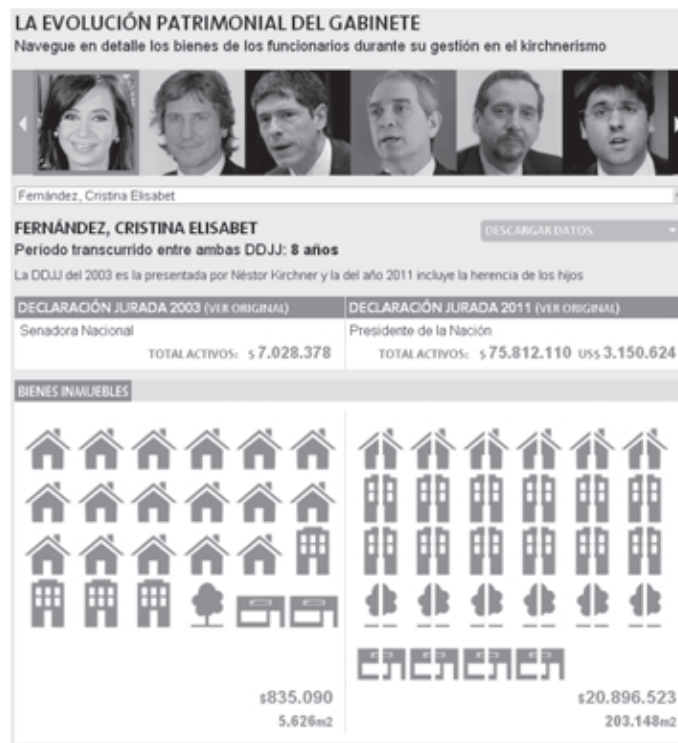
LA EVOLUCIÓN PATRIMONIAL DEL GABINETE
Navegue en detalle los bienes de los funcionarios durante su gestión en el kirchnerismo

Fernández, Cristina Elisabet

FERNÁNDEZ, CRISTINA ELISABET
Periodo transcurrido entre ambas DDJJ: 8 años

DESCARGAR DATOS

La DDJJ del 2003 es la presentada por Néstor Kirchner y la del año 2011 incluye la herencia de los hijos

DECLARACIÓN JURADA 2003 (VER ORIGINAL)
Senadora Nacional
TOTAL ACTIVOS: $7.028.378

DECLARACIÓN JURADA 2011 (VER ORIGINAL)
Presidente de la Nación
TOTAL ACTIVOS: $75.812.110 US$ 3.150.624

BIENES INMUEBLES

$835.090
5.626m2

$20.896.523
203.148m2